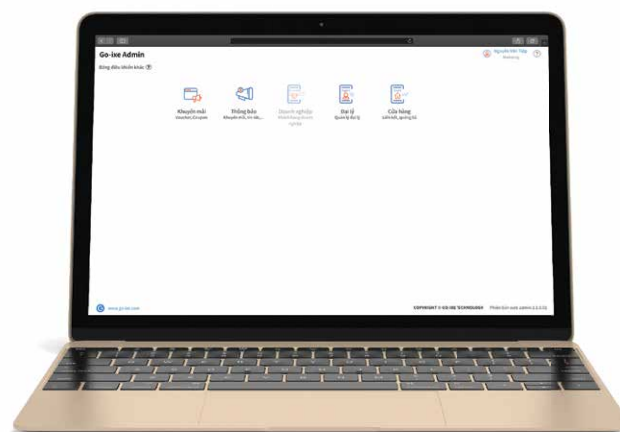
Go-ixe Admin

Bảng điều khiển khác

Nguyễn Văn Tiệp
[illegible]

Khuyến mãi
Voucher, Coupon

Thông báo
Khuyến mãi, tin tức...

Doanh nghiệp
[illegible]

Đại lý
Quản lý đại lý

Cửa hàng
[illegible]

www.go-ixe.com

COPYRIGHT © GO-IXE TECHNOLOGY

Phiên bản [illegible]